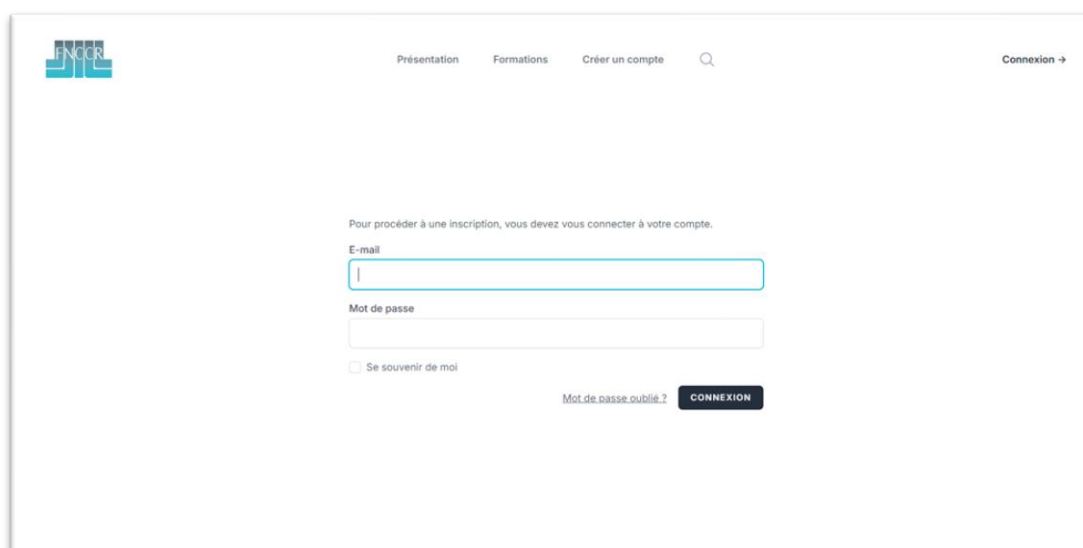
FNCCR

Présentation Formations Créer un compte

Connexion →

Pour procéder à une inscription, vous devez vous connecter à votre compte.

E-mail

Mot de passe

Se souvenir de moi

Mot de passe oublié ? CONNEXION